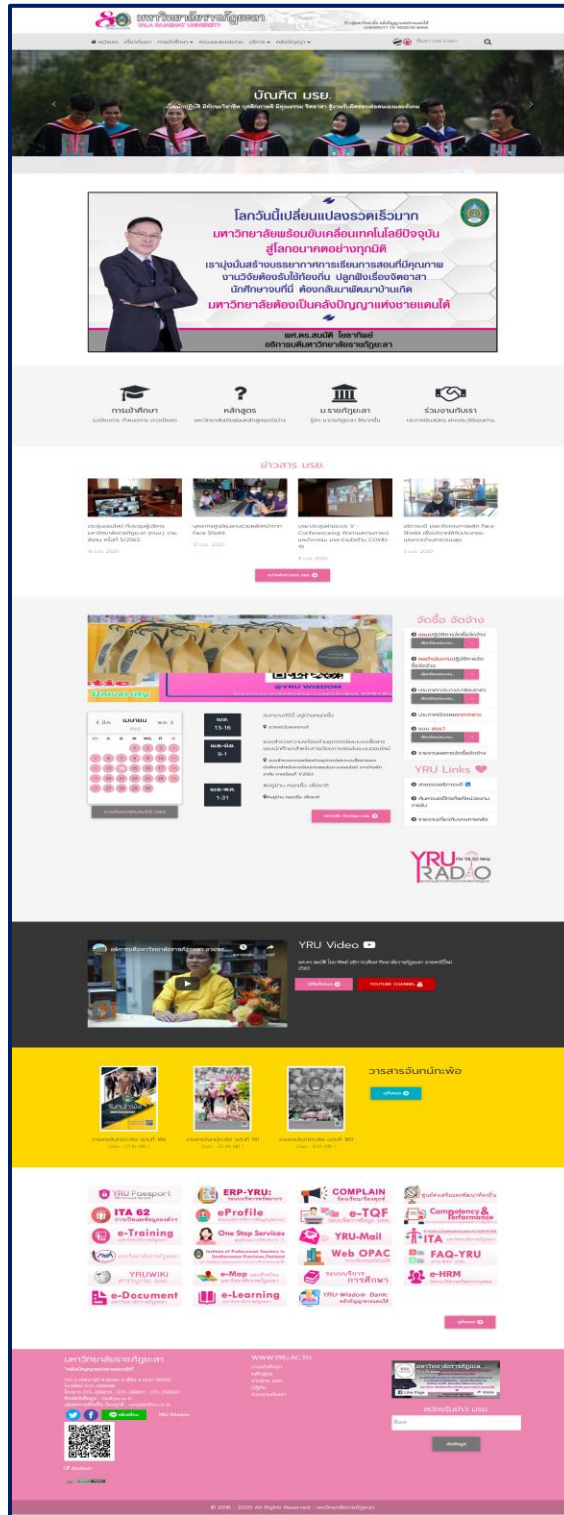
มหาวิทยาลัยราชภัฏยะลา
YALA RAJABHAT UNIVERSITY

UNIVERSITY OF WISDOM BANK

บัณฑิต มรย.

โลกวันนี้เปลี่ยนแปลงรวดเร็วมาก
มหาวิทยาลัยพร้อมขับเคลื่อนเทคโนโลยีปัจจุบัน
สู่โลกอนาคตอย่างทุกมิติ
เรามุ่งมั่นสร้างบรรยากาศการเรียนการสอนที่มีคุณภาพ
งานวิจัยต้องรับใช้ท้องถิ่น ปลูกฝังเรื่องจิตอาสา
นักศึกษาจบที่นี่ ต้องกลับมาพัฒนาบ้านเกิด
มหาวิทยาลัยต้องเป็นคลังปัญญาแห่งชายแดนใต้

ผศ.ดร.สมบัติ โยธาทิพย์
อธิการบดีมหาวิทยาลัยราชภัฏยะลา

การเข้าศึกษา
หลักสูตร
ม.ราชภัฏยะลา
ร่วมงานกับเรา

ข่าวสาร มรย.

อัพเดทข่าวสาร มรย.

จัดซื้อ จัดจ้าง

YRU Links

เมษายน 2563

13-16
5-1
1-31

YRU RADIO

YRU Video

วารสารจันทน์กะพ้อ

YRU Passport
ERP-YRU:
COMPLAIN
ITA 62
ePrefile
e-TQF
e-Training
One Stop Services
YRU-Mail
ITA
Web OPAC
FAQ-YRU
YRUWIKI
e-Map
e-HRM
e-Document
e-Learning
YRU-Wisdom Bank

มหาวิทยาลัยราชภัฏยะลา

WWW.YRU.AC.TH

สมัครรับข่าว มรย.

© 2016 - 2020 All Rights Reserved : มหาวิทยาลัยราชภัฏยะลา